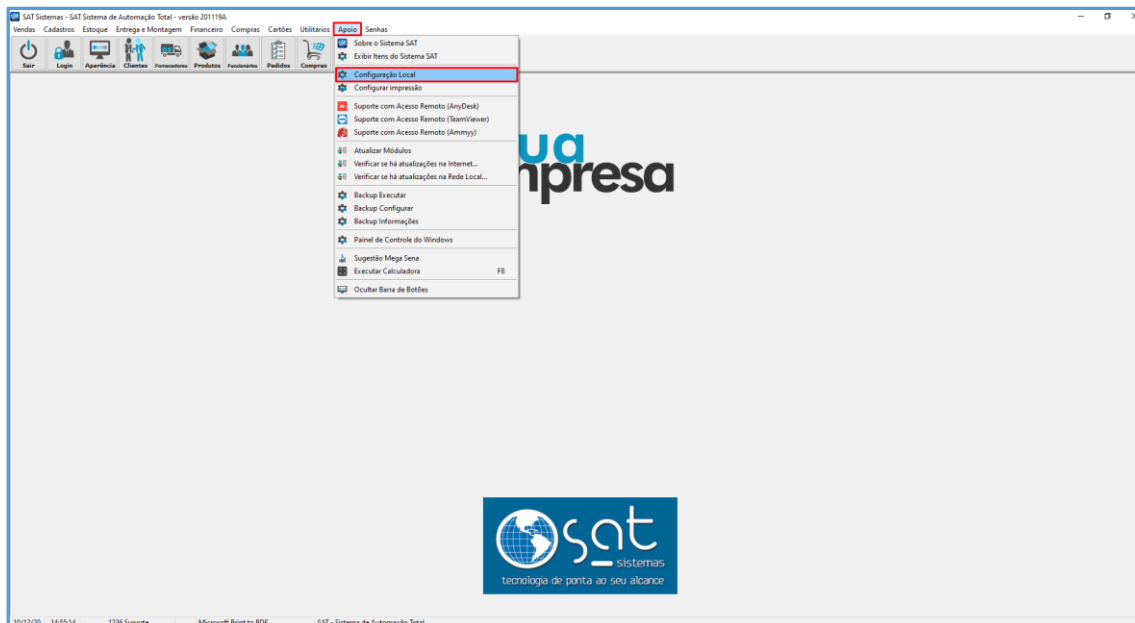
SAT Sistemas - SAT Sistema de Automação Total - versão 201119A

Vendas Cadastros Estoque Entrega e Montagem Financeiro Compras Cartões Utilitários Apoio Senhas

Sair Login Aparência Clientes Fornecedores Produtos Funcionários Pedidos Compras

Sobre o Sistema SAT
Exibir Itens do Sistema SAT
Configuração Local
Configurar impressão
Suporte com Acesso Remoto (AnyDesk)
Suporte com Acesso Remoto (TeamViewer)
Suporte com Acesso Remoto (Ammyy)
Atualizar Módulos
Verificar se há atualizações na Internet...
Verificar se há atualizações na Rede Local...
Backup Executar
Backup Configurar
Backup Informações
Painel de Controle do Windows
Sugestão Mega Sena
Executar Calculadora F8
Ocultar Barra de Botões

ua
presa

sat
sistemas
tecnologia de ponta ao seu alcance

10/12/20 14:55:14 1236 Suporte Microsoft Print to PDF SAT - Sistema de Automação Total